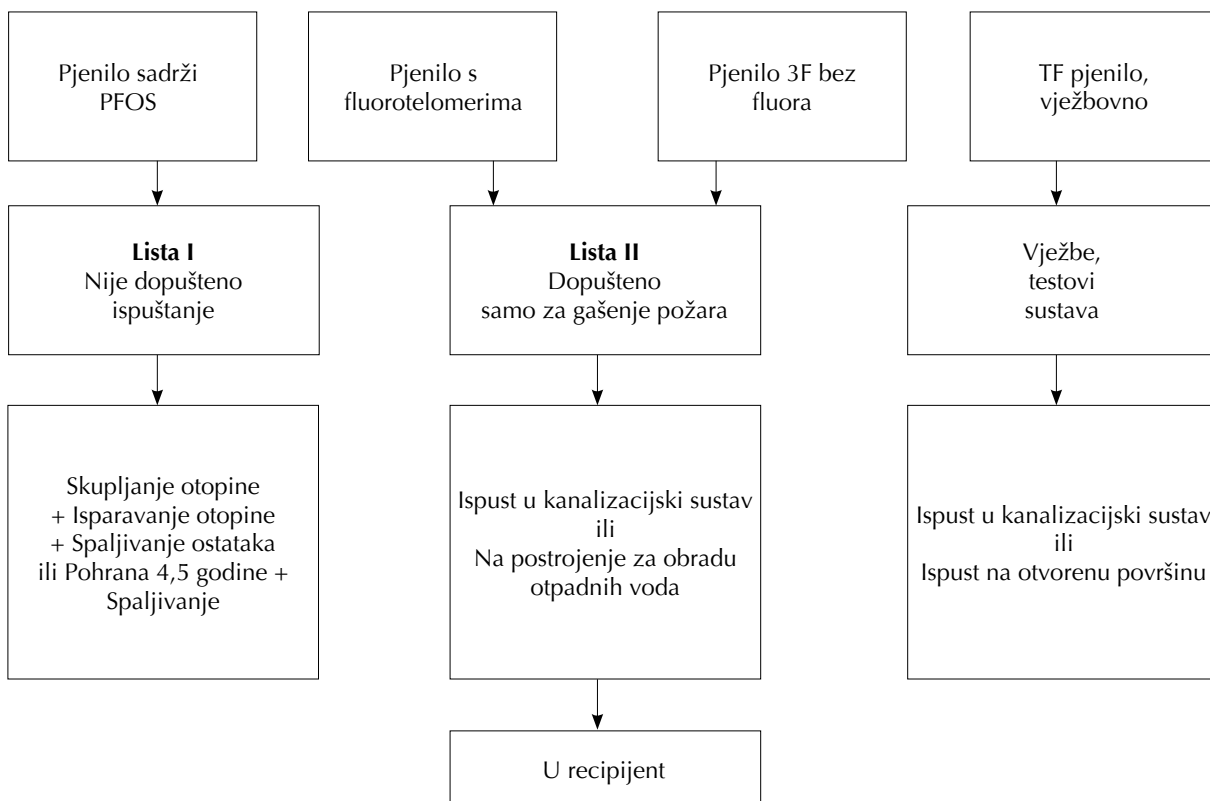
Pjenilo sadrži PFOS

Pjenilo s fluorotelomerima

Pjenilo 3F bez fluora

TF pjenilo, vježbovno

**Lista I**
Nije dopušteno ispuštanje

**Lista II**
Dopušteno samo za gašenje požara

Vježbe, testovi sustava

Skupljanje otopine + Isparavanje otopine + Spaljivanje ostataka ili Pohrana 4,5 godine + Spaljivanje

Ispust u kanalizacijski sustav ili Na postrojenje za obradu otpadnih voda

Ispust u kanalizacijski sustav ili Ispust na otvorenu površinu

U recipijent